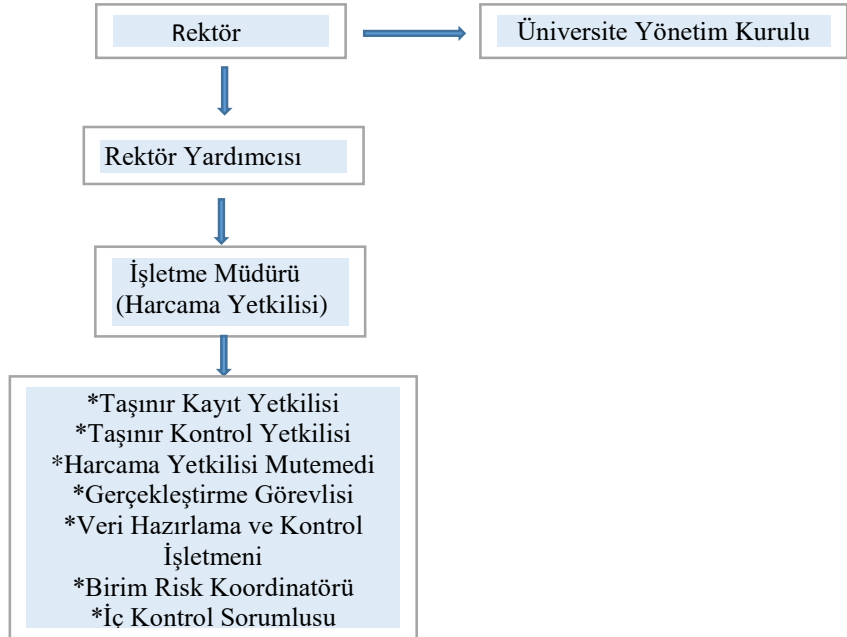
Rektör

Üniversite Yönetim Kurulu

Rektör Yardımcısı

İşletme Müdürü
(Harcama Yetkilisi)

*Taşınır Kayıt Yetkilisi
*Taşınır Kontrol Yetkilisi
*Harcama Yetkilisi Mutemedi
*Gerçekleştirme Görevlisi
*Veri Hazırlama ve Kontrol İşletmeni
*Birim Risk Koordinatörü
*İç Kontrol Sorumlusu